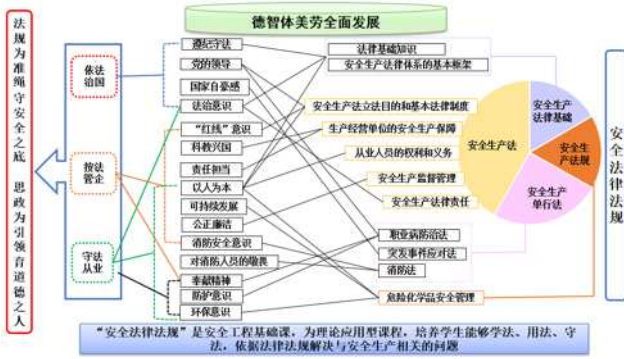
法规为准绳守安全之底 思政为引领育道德之人

德智体美劳全面发展

依法治国

按法管企

守法从业

遵纪守法
党的领导
国家自豪感
法治意识
"红线"意识
科教兴国
责任担当
以人为本
可持续发展
公正廉洁
消防安全意识
对消防人员的敬畏
奉献精神
防护意识
环保意识

法律基础知识
安全生产法律体系的基本框架
安全生产法立法目的和基本法律制度
生产经营单位的安全生产保障
从业人员的权利和义务
安全生产监督管理
安全生产法律责任
职业病防治法
突发事件应对法
消防法
危险化学品安全管理

安全生产法
安全生产法律基础
安全生产法规
安全生产单行法

安全法律法规

"安全法律法规"是安全工程基础课，为理论应用型课程，培养学生能够学法、用法、守法，依据法律法规解决与安全生产相关的问题